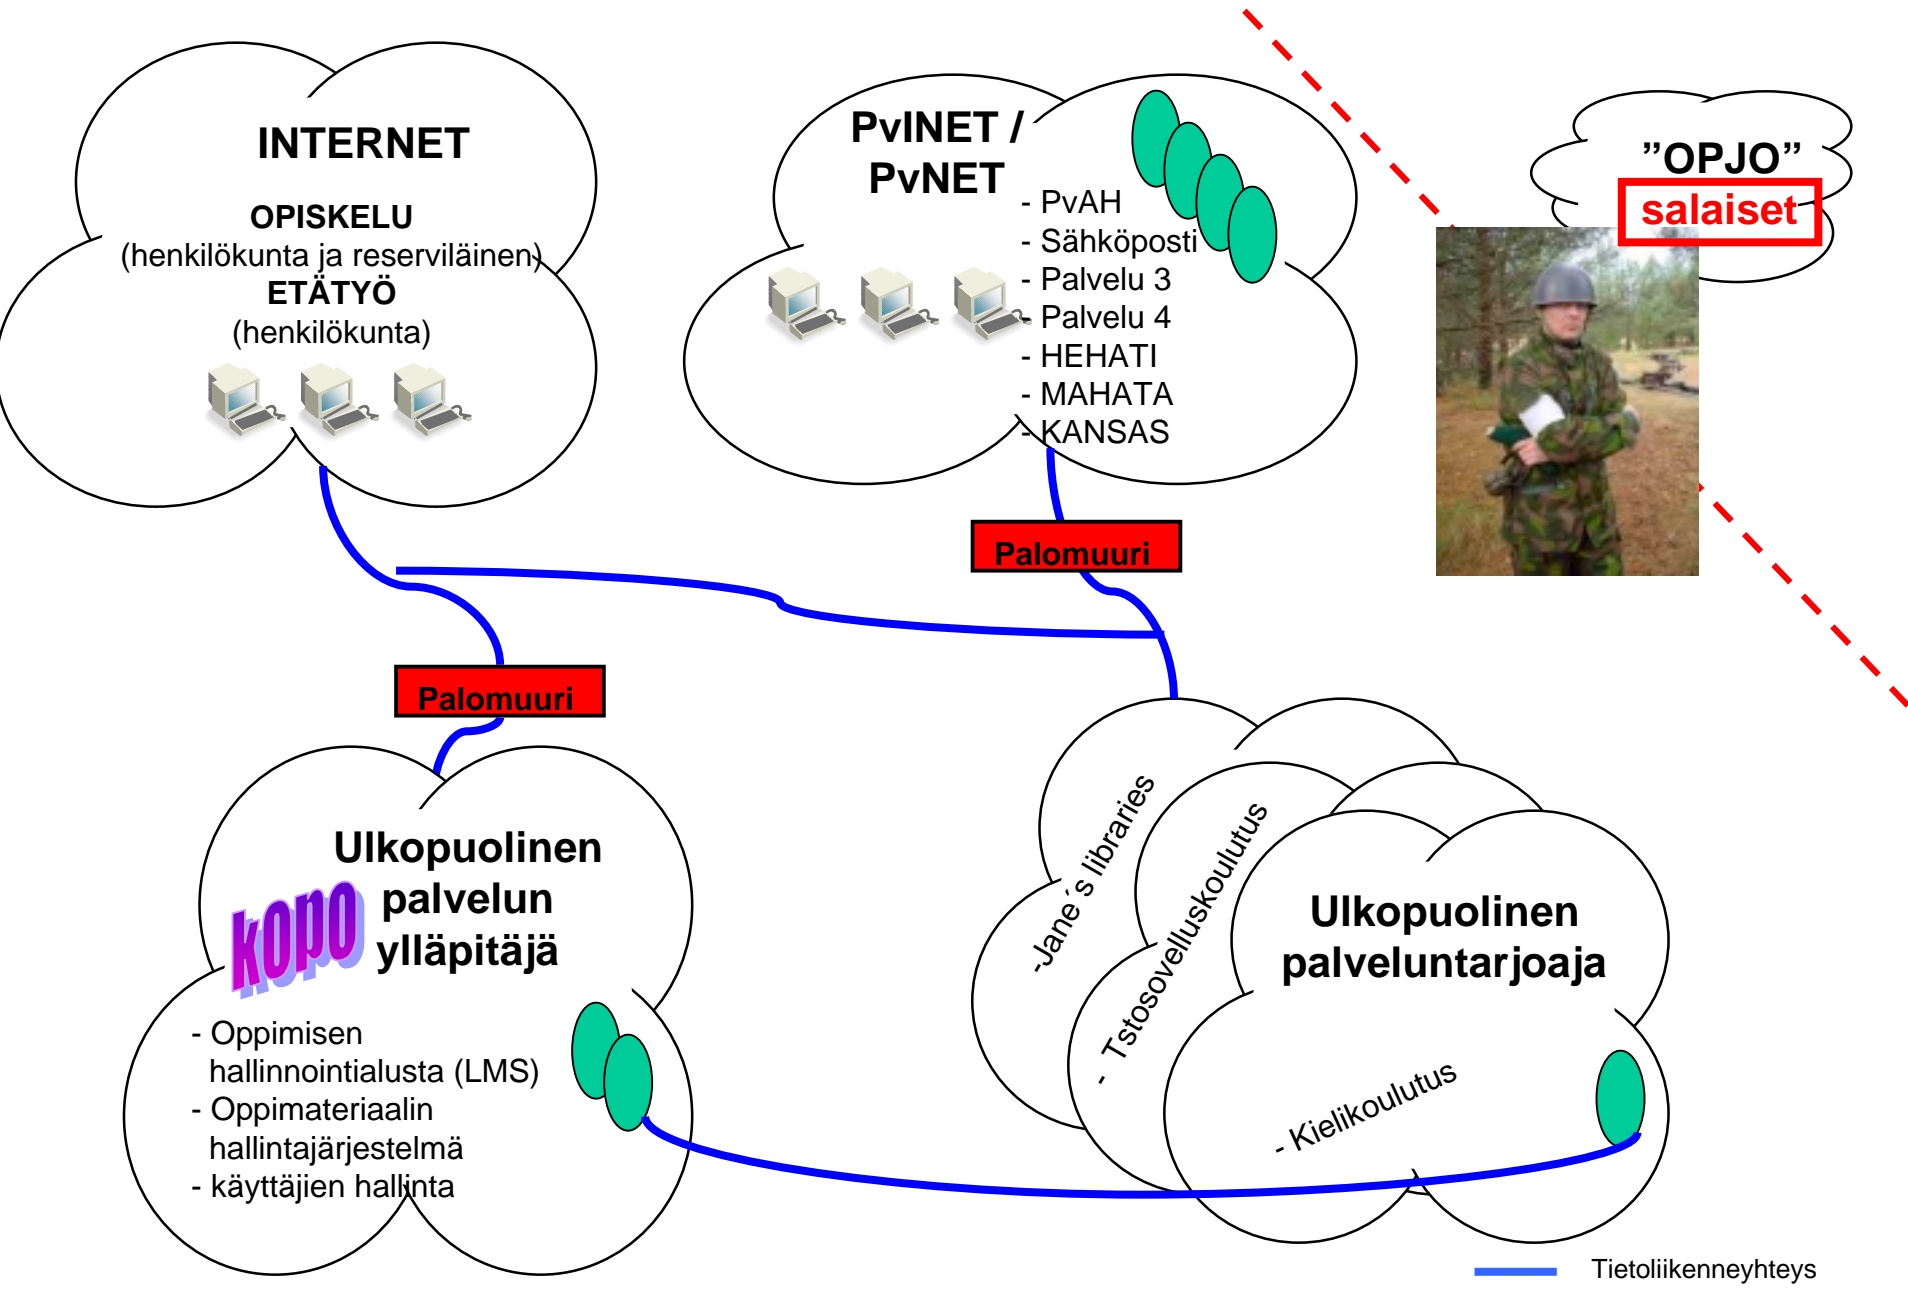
INTERNET

OPISKELU
(henkilökunta ja reserviläinen)
ETÄTYÖ
(henkilökunta)

PvINET /
PvNET

- PvAH
- Sähköposti
- Palvelu 3
- Palvelu 4
- HEHATI
- MAHATA
- KANSAS

”OPJO”
salaiset

Palomuuri

Palomuuri

Ulkopuolinen palvelun ylläpitäjä

kopo

- Oppimisen hallinnointialusta (LMS)
- Oppimateriaalin hallintajärjestelmä
- käyttäjien hallinta

-Jane´s libraries

- Tstosovelluskoulutus

Ulkopuolinen palveluntarjoaja

- Kielikoulutus

Tietoliikenneyhteys